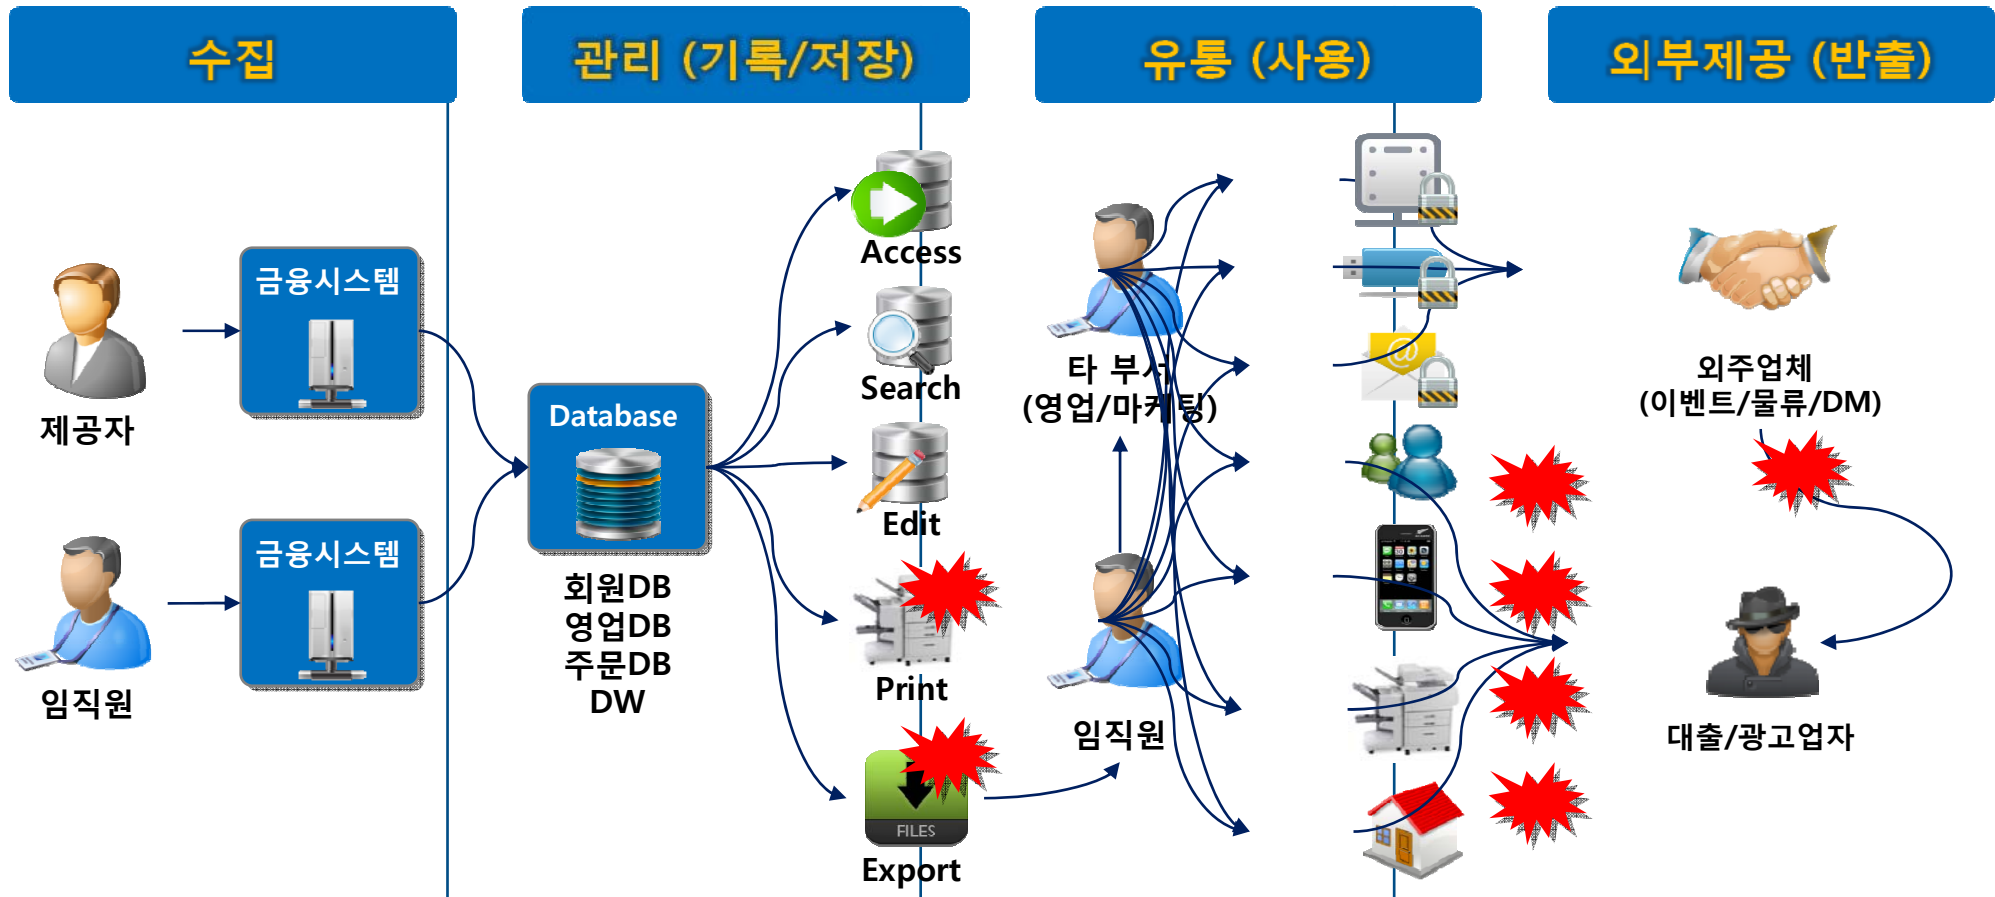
수집

관리 (기록/저장)

유통 (사용)

외부제공 (반출)

제공자

임직원

금융시스템

금융시스템

Database

회원DB
영업DB
주문DB
DW

Access

Search

Edit

Print

FILES

Export

타 부서
(영업/마케팅)

임직원

외주업체
(이벤트/물류/DM)

대출/광고업자